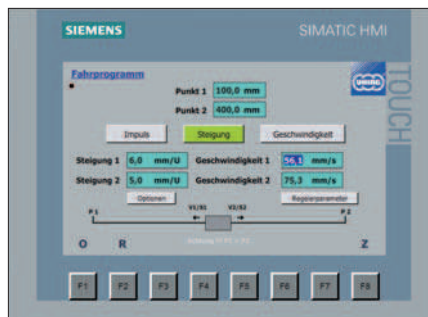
SIEMENS

SIMATIC HMI

TOUCH

Fahrprogramm

Punkt 1 100,0 mm

Punkt 2 400,0 mm

Impuls

Steigung

Geschwindigkeit

Steigung 1 6,0 mm/U

Geschwindigkeit 1 56,1 mm/s

Steigung 2 5,0 mm/U

Geschwindigkeit 2 75,3 mm/s

Optionen

Reglerparameter

P 1

V1/S1

V2/S2

P 2

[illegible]

O

R

Z

F1

F2

F3

F4

F5

F6

F7

F8